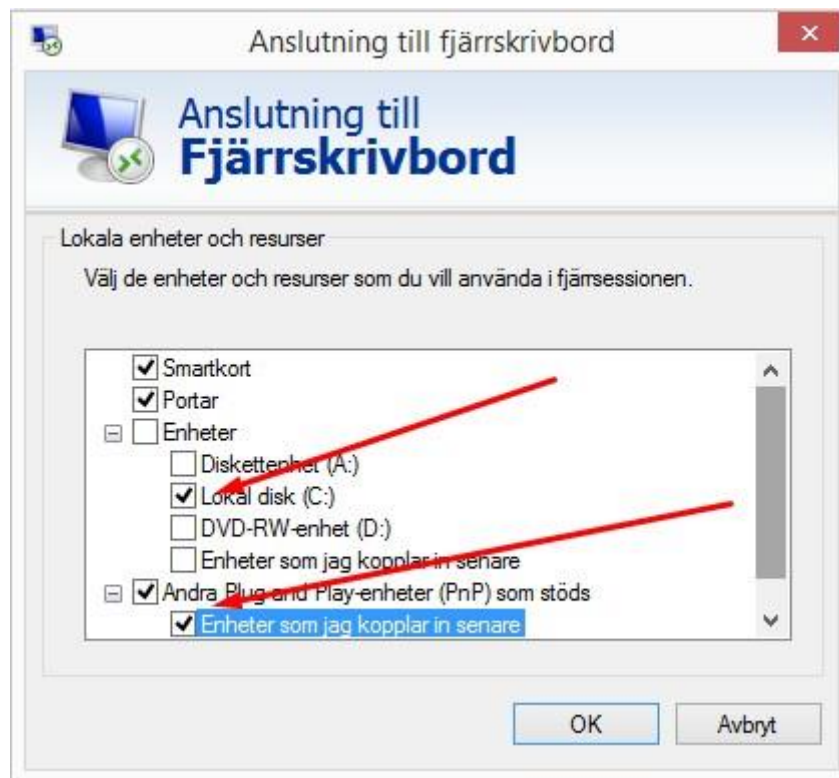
Anslutning till fjärrskrivbord

Anslutning till
Fjärrskrivbord

Lokala enheter och resurser

Välj de enheter och resurser som du vill använda i fjärrsessionen.

Smartkort
Portar
Enheter
Diskettenhet (A:)
Lokal disk (C:)
DVD-RW-enhet (D:)
Enheter som jag kopplar in senare
Andra Plug and Play-enheter (PnP) som stöds
Enheter som jag kopplar in senare

OK
Avbryt